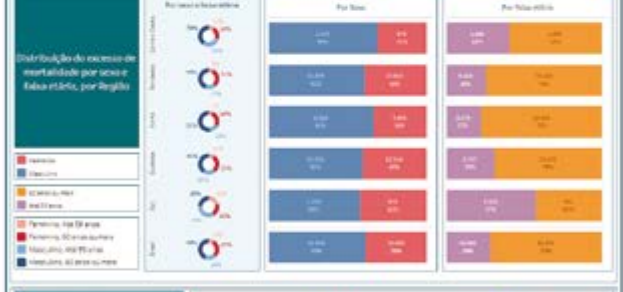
Distribuição do excesso de mortalidade por sexo e faixa etária, por Região

Por sexo e faixa etária

Por Sexo

Por faixa etária

Feminino
Masculino

60 anos ou mais
Até 59 anos

Feminino, Até 59 anos
Feminino, 60 anos ou mais
Masculino, Até 59 anos
Masculino, 60 anos ou mais

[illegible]